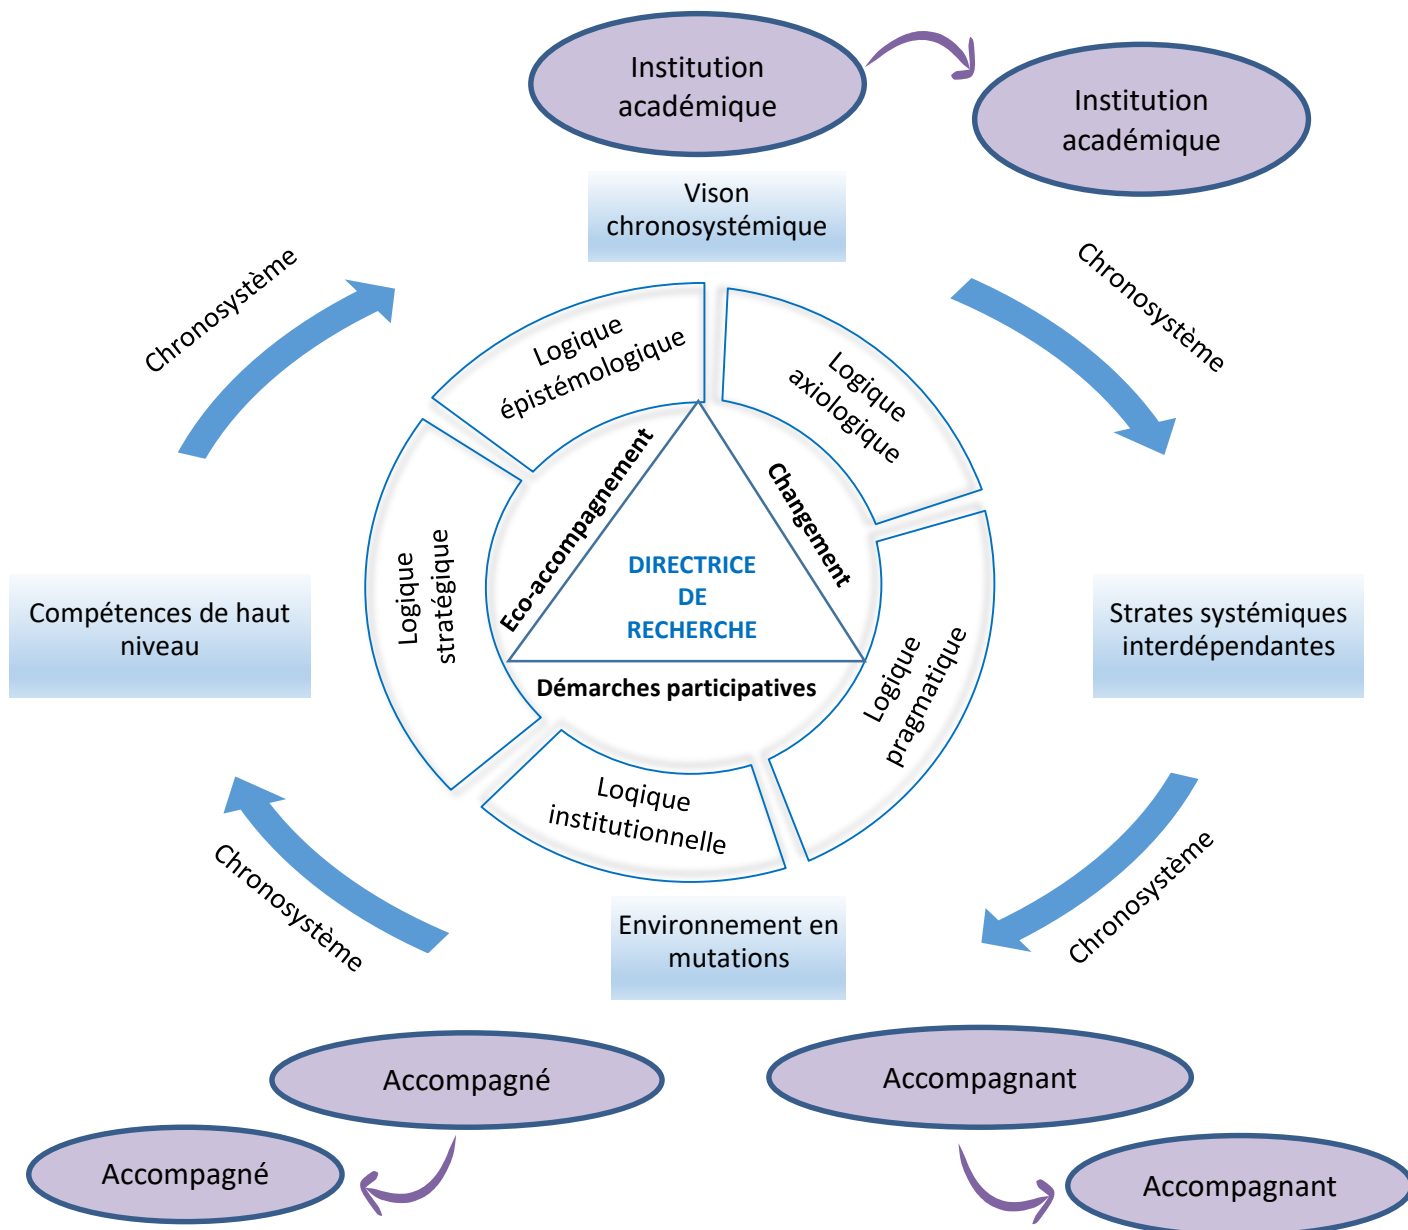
Institution académique

Institution académique

Vison chronosystémique

Chronosystème

Chronosystème

Logique épistémologique

Logique axiologique

Eco-accompagnement

Changement

Logique stratégique

DIRECTRICE DE RECHERCHE

Compétences de haut niveau

Strates systémiques interdépendantes

Démarches participatives

Logique pragmatique

Loqique institutionnelle

Chronosystème

Chronosystème

Environnement en mutations

Accompagné

Accompagnant

Accompagné

Accompagnant